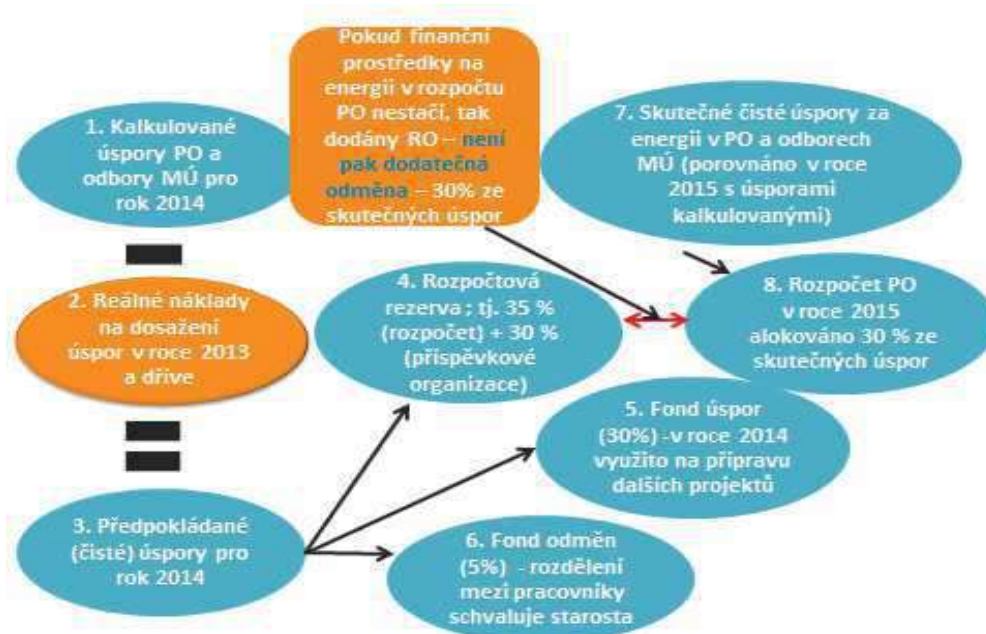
Pokud finanční prostředky na energii v rozpočtu PO nestačí, tak dodány RO – není pak dodatečná odměna – 30% ze skutečných úspor

1. Kalkulované úspory PO a odbory MÚ pro rok 2014

7. Skutečné čisté úspory za energii v PO a odborech MÚ (porovnáno v roce 2015 s úsporami kalkulovanými)

2. Reálné náklady na dosažení úspor v roce 2013 a dříve

4. Rozpočtová rezerva ; tj. 35 % (rozpočet) + 30 % (příspěvkové organizace)

8. Rozpočet PO v roce 2015 alokováno 30 % ze skutečných úspor

5. Fond úspor (30%) - v roce 2014 využito na přípravu dalších projektů

3. Předpokládané (čisté) úspory pro rok 2014

6. Fond odměn (5%) - rozdělení mezi pracovníky schvaluje starosta